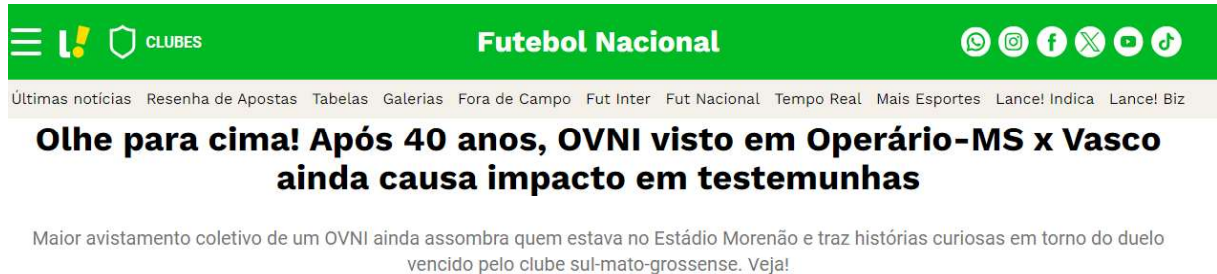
L! CLUBES

Futebol Nacional

Últimas notícias Resenha de Apostas Tabelas Galerias Fora de Campo Fut Inter Fut Nacional Tempo Real Mais Esportes Lance! Indica Lance! Biz

Olhe para cima! Após 40 anos, OVNI visto em Operário-MS x Vasco ainda causa impacto em testemunhas

Maior avistamento coletivo de um OVNI ainda assombra quem estava no Estádio Morenão e traz histórias curiosas em torno do duelo vencido pelo clube sul-mato-grossense. Veja!